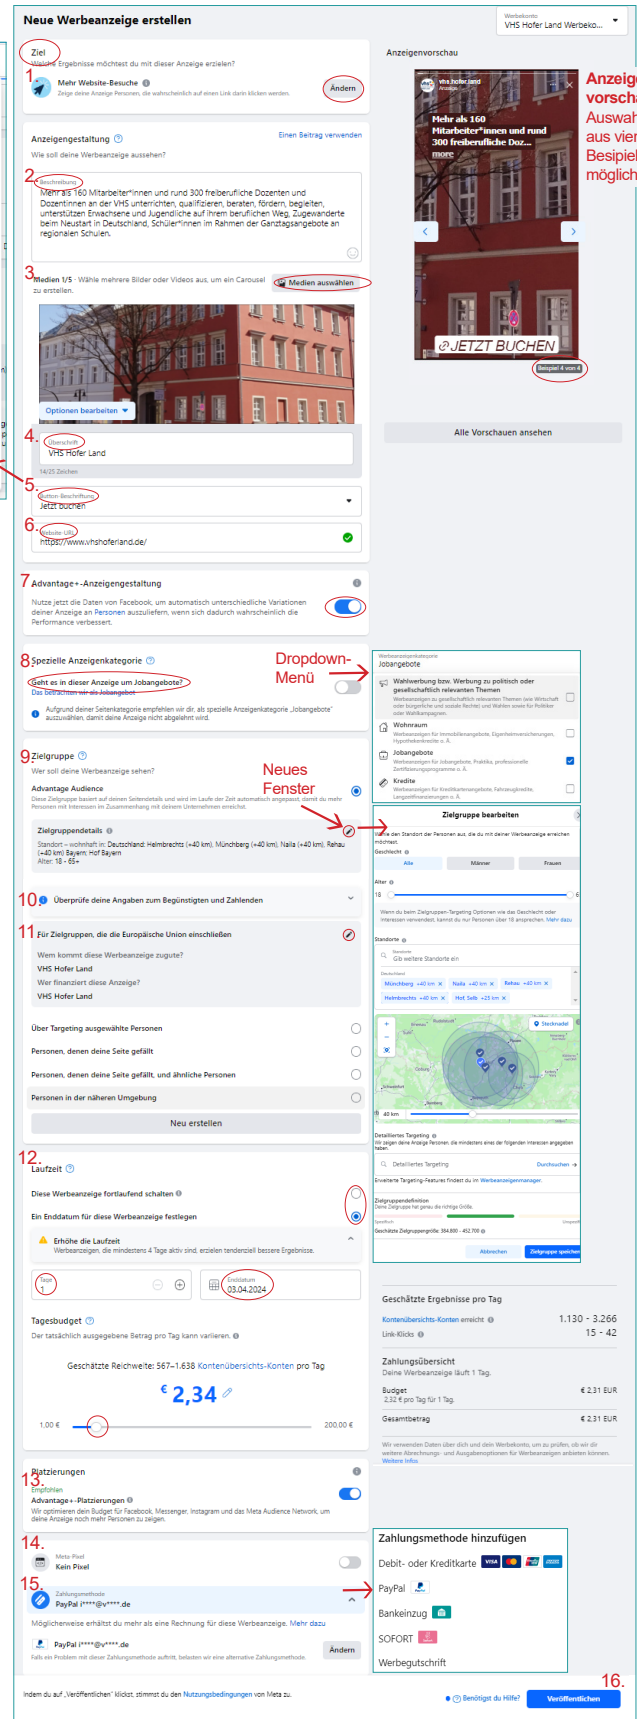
Neue Werbeanzeige erstellen

Werbekonto
VHS Hofer Land Werbeko...

Ziel
Welche Ergebnisse möchtest du mit dieser Anzeige erzielen?

1.
Mehr Website-Besuche
Zeige deine Anzeige Personen, die wahrscheinlich auf einen Link darin klicken werden.
Ändern

Anzeigengestaltung
Wie soll deine Werbeanzeige aussehen?
Einen Beitrag verwenden

2.
Beschreibung
Mehr als 160 Mitarbeiter*innen und rund 300 freiberufliche Dozenten und Dozentinnen an der VHS unterrichten, qualifizieren, beraten, fördern, begleiten, unterstützen Erwachsene und Jugendliche auf ihrem beruflichen Weg, Zugewanderte beim Neustart in Deutschland, Schüler*innen im Rahmen der Ganztagsangebote an regionalen Schulen.

3.
Medien 1/5 · Wähle mehrere Bilder oder Videos aus, um ein Carousel zu erstellen.
Medien auswählen

Optionen bearbeiten

4.
Überschrift
VHS Hofer Land
14/25 Zeichen

5.
Button-Beschriftung
Jetzt buchen

6.
Website-URL
https://www.vhshoferland.de/

7
Advantage+-Anzeigengestaltung
Nutze jetzt die Daten von Facebook, um automatisch unterschiedliche Variationen deiner Anzeige an Personen auszuliefern, wenn sich dadurch wahrscheinlich die Performance verbessert.

8
Spezielle Anzeigenkategorie
Geht es in dieser Anzeige um Jobangebote?
Das betrachten wir als Jobangebot
Aufgrund deiner Seitenkategorie empfehlen wir dir, als spezielle Anzeigenkategorie „Jobangebote" auszuwählen, damit deine Anzeige nicht abgelehnt wird.

Dropdown-Menü

9
Zielgruppe
Wer soll deine Werbeanzeige sehen?
Advantage Audience
Diese Zielgruppe basiert auf deinen Seitendetails und wird im Laufe der Zeit automatisch angepasst, damit du mehr Personen mit Interessen im Zusammenhang mit deinem Unternehmen erreichst.

Neues Fenster

Zielgruppendetails
Standorte – wohnhaft in: Deutschland: Helmbrechts (+40 km), Münchberg (+40 km), Naila (+40 km), Rehau (+40 km) Bayern; Hof Bayern
Alter: 18 - 65+

10.
Überprüfe deine Angaben zum Begünstigten und Zahlenden

11.
Für Zielgruppen, die die Europäische Union einschließen
Wem kommt diese Werbeanzeige zugute?
VHS Hofer Land
Wer finanziert diese Anzeige?
VHS Hofer Land

Über Targeting ausgewählte Personen
Personen, denen deine Seite gefällt
Personen, denen deine Seite gefällt, und ähnliche Personen
Personen in der näheren Umgebung
Neu erstellen

12.
Laufzeit
Diese Werbeanzeige fortlaufend schalten
Ein Enddatum für diese Werbeanzeige festlegen
Erhöhe die Laufzeit
Werbeanzeigen, die mindestens 4 Tage aktiv sind, erzielen tendenziell bessere Ergebnisse.
Tage
1
Enddatum
03.04.2024

Tagesbudget
Der tatsächlich ausgegebene Betrag pro Tag kann variieren.
Geschätzte Reichweite: 567–1.638 Kontenübersichts-Konten pro Tag
€ 2,34
1,00 €
200,00 €

13.
Platzierungen
Empfohlen
Advantage+-Platzierungen
Wir optimieren dein Budget für Facebook, Messenger, Instagram und das Meta Audience Network, um deine Anzeige noch mehr Personen zu zeigen.

14.
Meta-Pixel
Kein Pixel

15.
Zahlungsmethode
PayPal i****@v****.de
Möglicherweise erhältst du mehr als eine Rechnung für diese Werbeanzeige. Mehr dazu
PayPal i****@v****.de
Falls ein Problem mit dieser Zahlungsmethode auftritt, belasten wir eine alternative Zahlungsmethode.
Ändern

Indem du auf „Veröffentlichen" klickst, stimmst du den Nutzungsbedingungen von Meta zu.
Benötigst du Hilfe?
Veröffentlichen
16.

Anzeigenvorschau
vhs hofer land
Anzeige
Mehr als 160 Mitarbeiter*innen und rund 300 freiberufliche Doz... more
JETZT BUCHEN
Beispiel 4 von 4
Alle Vorschauen ansehen

Anzeigenvorschau
Auswahl aus vier Besipielen möglich

Werbeanzeigenkategorie
Jobangebote
Wahlwerbung bzw. Werbung zu politisch oder gesellschaftlich relevanten Themen
Werbeanzeigen zu gesellschaftlich relevanten Themen (wie Wirtschaft oder bürgerliche und soziale Rechte) und Wahlen sowie für Politiker oder Wahlkampagnen.
Wohnraum
Werbeanzeigen für Immobilienangebote, Eigenheimversicherungen, Hypothekenkredite u. Ä.
Jobangebote
Werbeanzeigen für Jobangebote, Praktika, professionelle Zertifizierungsprogramme u. Ä.
Kredite
Werbeanzeigen für Kreditkartenangebote, Fahrzeugkredite, Langzeitfinanzierungen u. Ä.

Zielgruppe bearbeiten
Wähle den Standort der Personen aus, die du mit deiner Werbeanzeige erreichen möchtest.
Geschlecht
Alle
Männer
Frauen
Alter
18
Wenn du beim Zielgruppen-Targeting Optionen wie das Geschlecht oder Interessen verwendest, kannst du nur Personen über 18 ansprechen. Mehr dazu
Standorte
Gib weitere Standorte ein
Deutschland
Münchberg +40 km
Naila +40 km
Rehau +40 km
Helmbrechts +40 km
Hof, Selb +25 km
Stecknadel
40 km
Detailliertes Targeting
Wir zeigen deine Anzeige Personen, die mindestens eines der folgenden Interessen angegeben haben.
Detailliertes Targeting
Durchsuchen
Erweiterte Targeting-Features findest du im Werbeanzeigenmanager.
Zielgruppendefinition
Deine Zielgruppe hat genau die richtige Größe.
Spezifisch
Umfassend
Geschätzte Zielgruppengröße: 384.800 - 452.700
Abbrechen
Zielgruppe speichern

Geschätzte Ergebnisse pro Tag
Kontenübersichts-Konten erreicht
1.130 - 3.266
Link-Klicks
15 - 42

Zahlungsübersicht
Deine Werbeanzeige läuft 1 Tag.
Budget
2,32 € pro Tag für 1 Tag.
€ 2,31 EUR
Gesamtbetrag
€ 2,31 EUR
Wir verwenden Daten über dich und dein Werbekonto, um zu prüfen, ob wir dir weitere Abrechnungs- und Ausgabeoptionen für Werbeanzeigen anbieten können. Weitere Infos

Zahlungsmethode hinzufügen
Debit- oder Kreditkarte
PayPal
Bankeinzug
SOFORT
Werbegutschrift